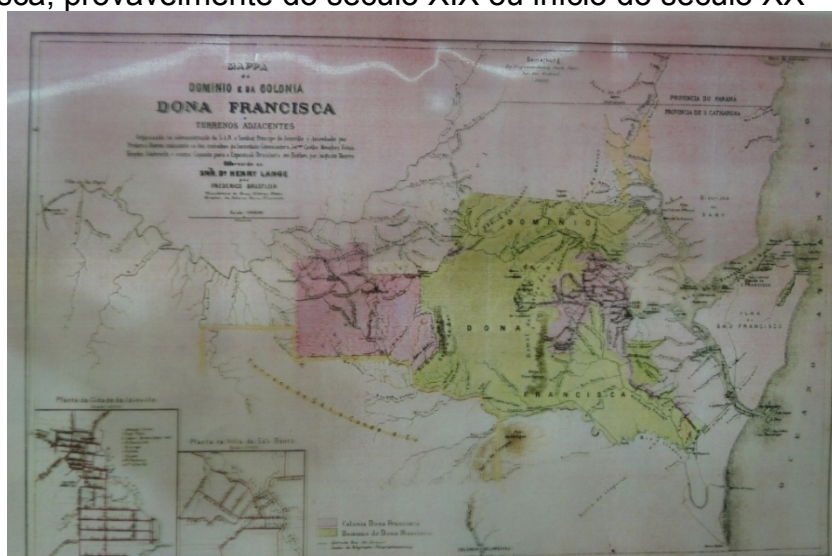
sca, provavelmente do século XIX ou início do século XX

MAPPA
DO
DOMINIO E DA COLONIA
DONA FRANCISCA
E
TERRENOS ADJACENTES
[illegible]
SNR. DR. HENRY LANGE
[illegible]

PROVINCIA DO PARANÁ
PROVINCIA DE S. CATHARINA

DOMINIO

DONA

FRANCISCA

ILHA DE SÃO FRANCISCO

Planta da Cidade de Joinville

Planta da Villa de São Bento

Colonia Dona Francisca
Dominio de Dona Francisca